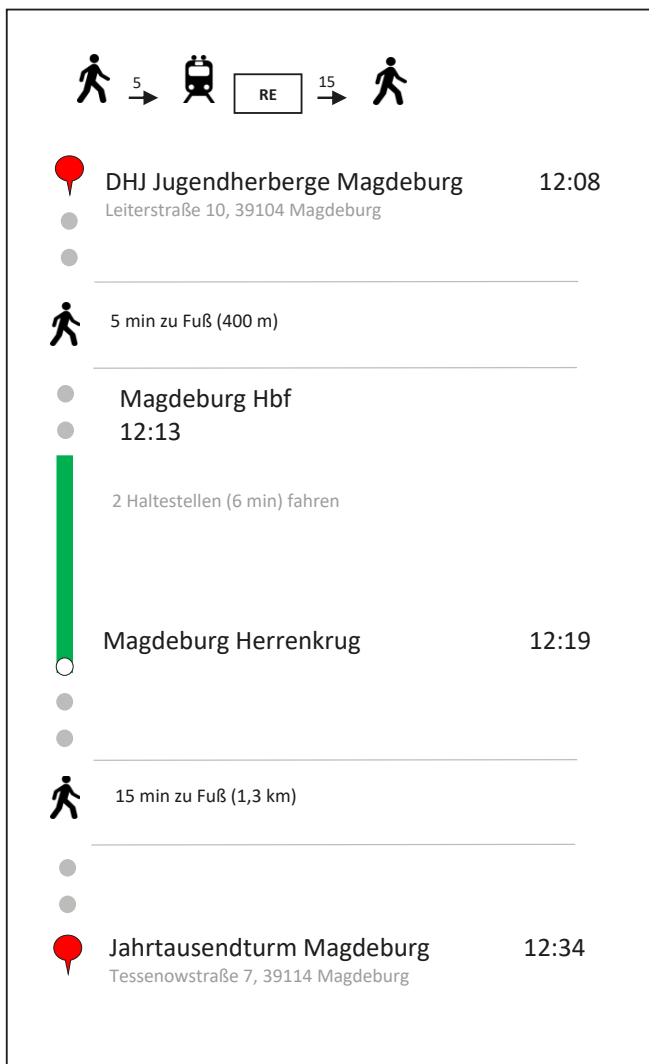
5 RE 15

DHJ Jugendherberge Magdeburg 12:08
Leiterstraße 10, 39104 Magdeburg

5 min zu Fuß (400 m)

Magdeburg Hbf
12:13

2 Haltestellen (6 min) fahren

Magdeburg Herrenkrug 12:19

15 min zu Fuß (1,3 km)

Jahrtausendturm Magdeburg 12:34
Tessenowstraße 7, 39114 Magdeburg